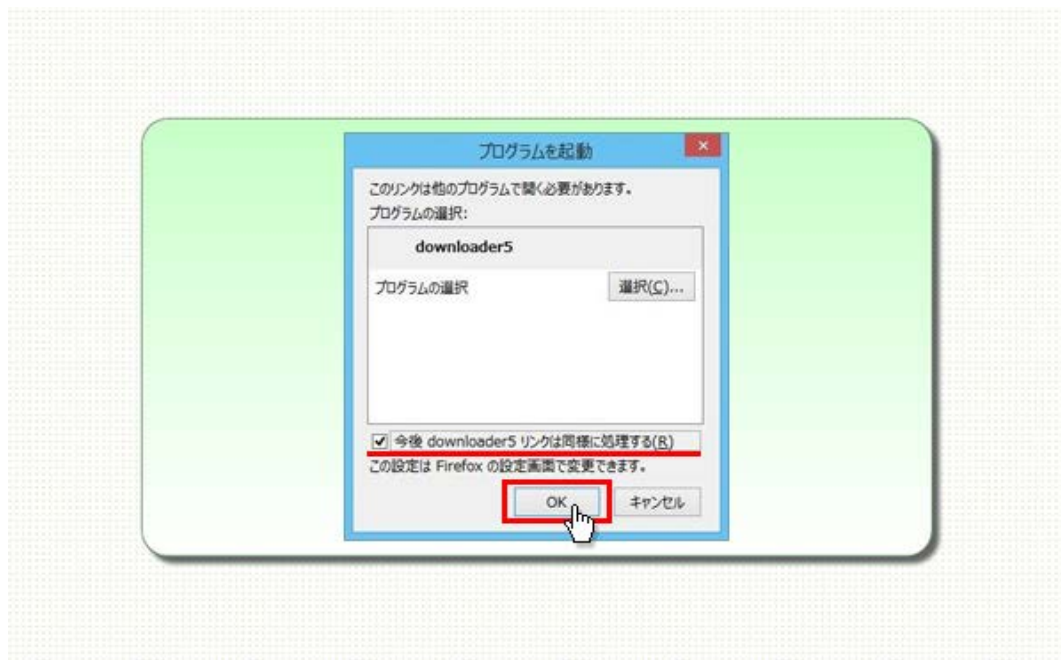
プログラムを起動

このリンクは他のプログラムで開く必要があります。
プログラムの選択:

downloader5

プログラムの選択 選択(C)...

今後 downloader5 リンクは同様に処理する(R)
この設定は Firefox の設定画面で変更できます。

OK キャンセル